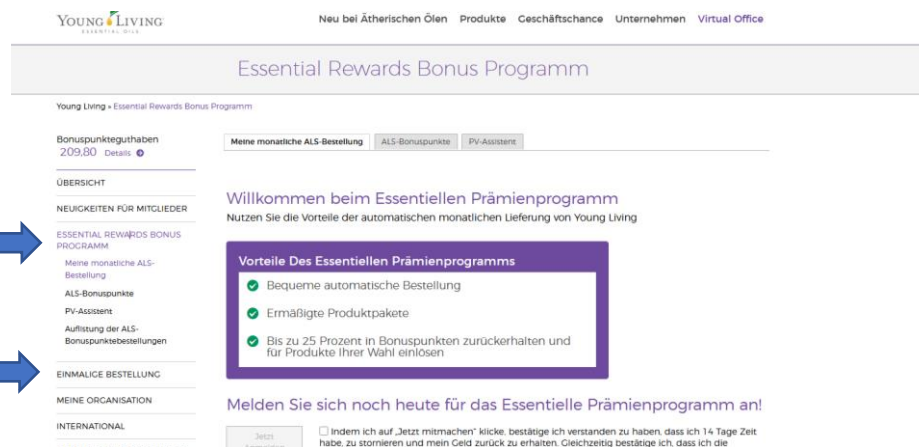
YOUNG LIVING ESSENTIAL OILS

Neu bei Ätherischen Ölen Produkte Geschäftschance Unternehmen Virtual Office

Essential Rewards Bonus Programm

Young Living » Essential Rewards Bonus Programm

Bonuspunkteguthaben
209,80 Details

ÜBERSICHT

NEUIGKEITEN FÜR MITGLIEDER

ESSENTIAL REWARDS BONUS PROGRAMM

Meine monatliche ALS-Bestellung

ALS-Bonuspunkte

PV-Assistent

Auflistung der ALS-Bonuspunktebestellungen

EINMALIGE BESTELLUNG

MEINE ORGANISATION

INTERNATIONAL

Meine monatliche ALS-Bestellung | ALS-Bonuspunkte | PV-Assistent

Willkommen beim Essentiellen Prämienprogramm
Nutzen Sie die Vorteile der automatischen monatlichen Lieferung von Young Living

Vorteile Des Essentiellen Prämienprogramms
Bequeme automatische Bestellung
Ermäßigte Produktpakete
Bis zu 25 Prozent in Bonuspunkten zurückerhalten und für Produkte Ihrer Wahl einlösen

Melden Sie sich noch heute für das Essentielle Prämienprogramm an!

Jetzt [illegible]

Indem ich auf „Jetzt mitmachen" klicke, bestätige ich verstanden zu haben, dass ich 14 Tage Zeit habe, zu stornieren und mein Geld zurück zu erhalten. Gleichzeitig bestätige ich, dass ich die